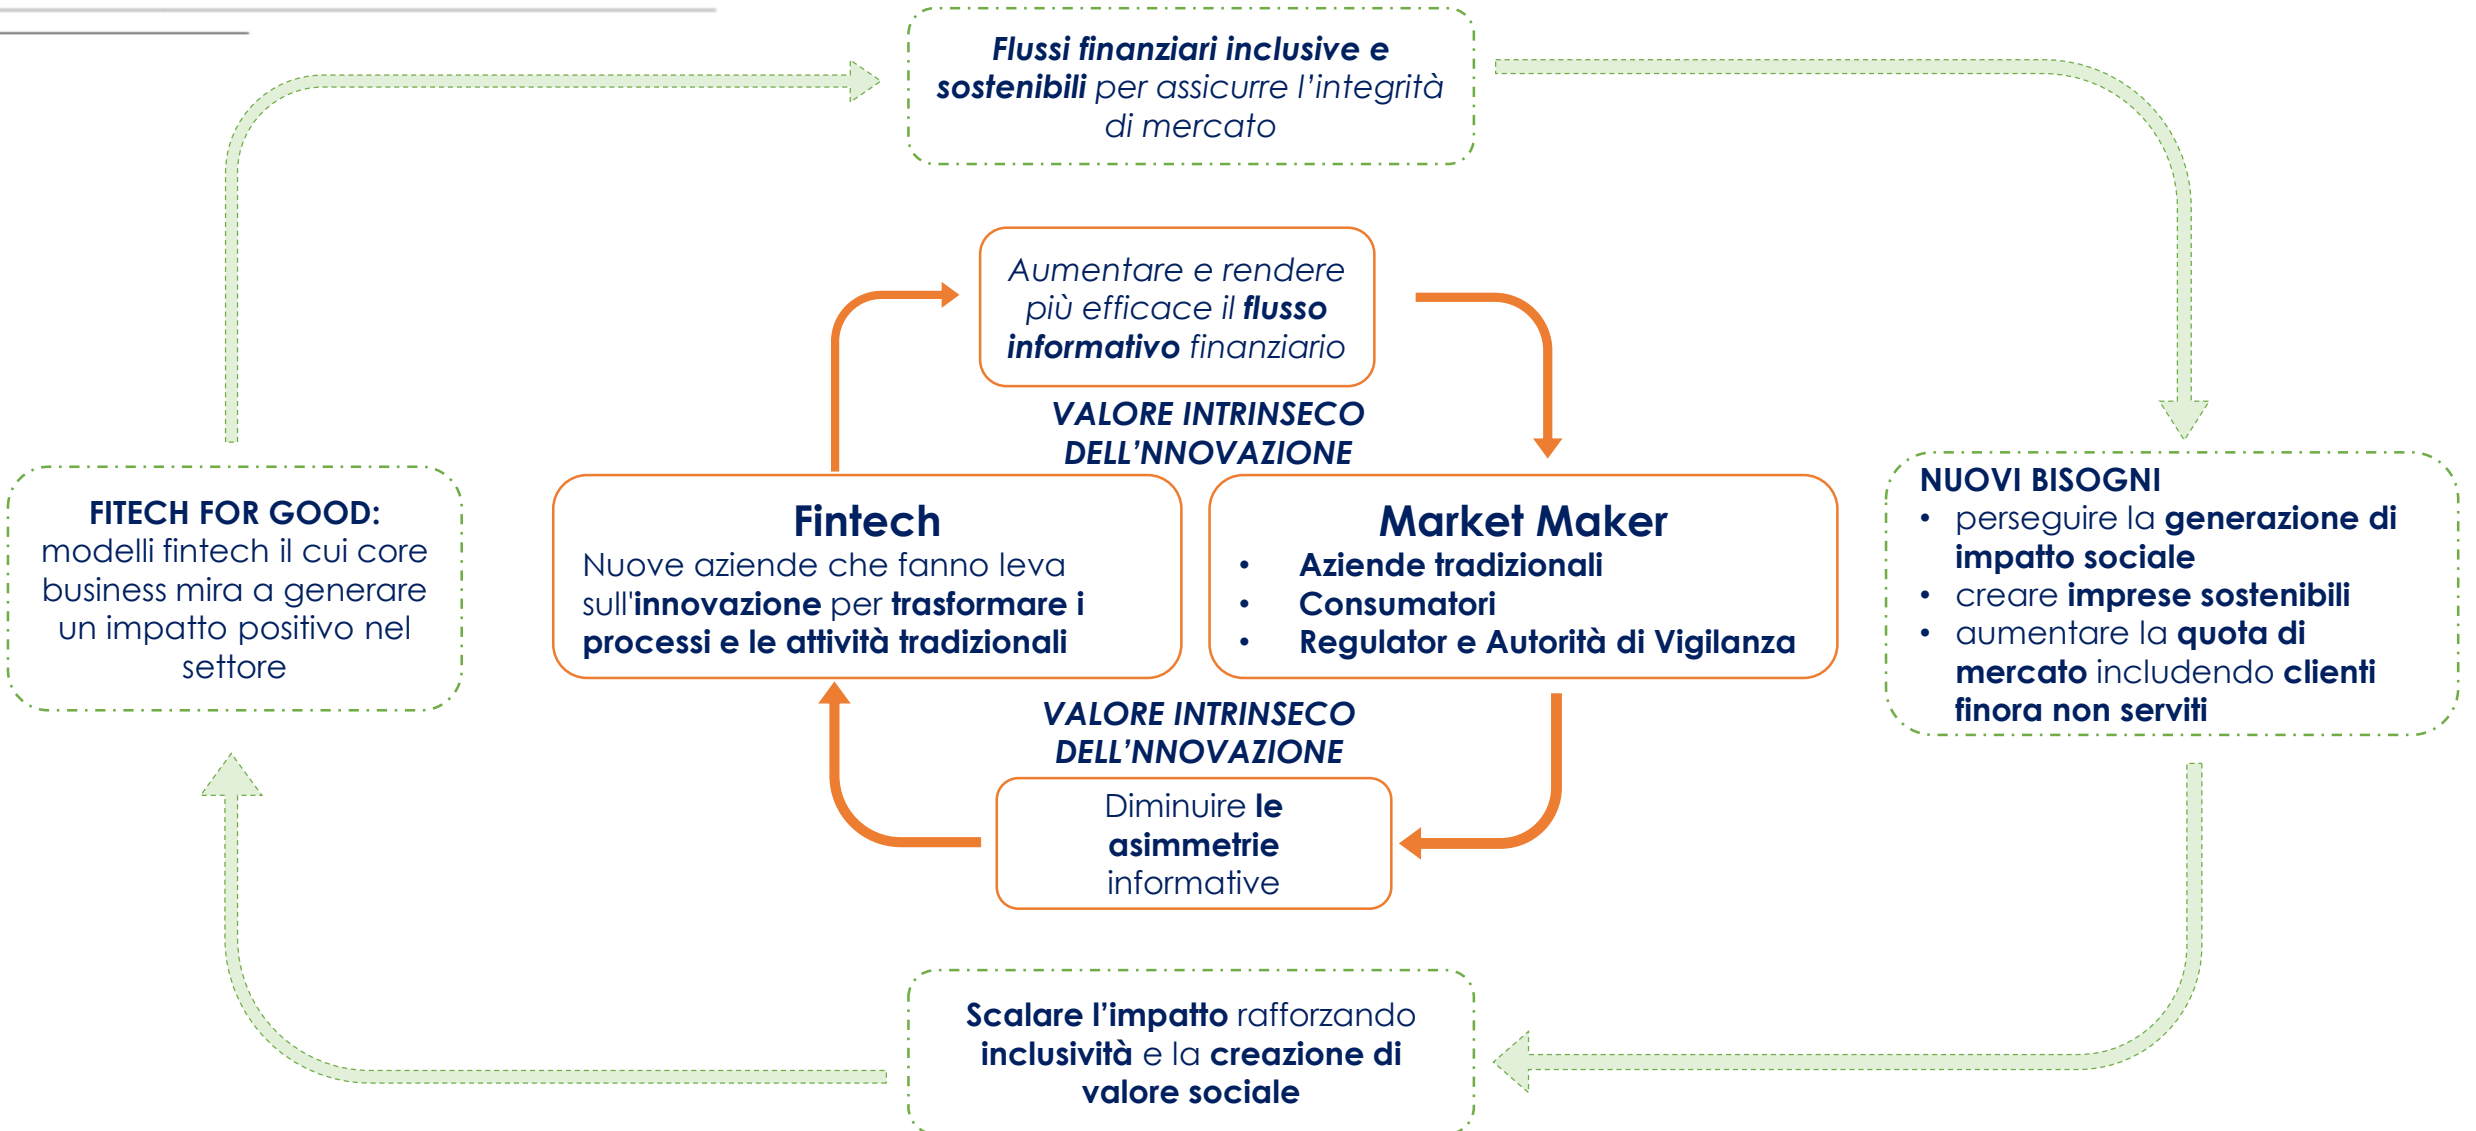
Flussi finanziari inclusive e sostenibili per assicurre l'integrità di mercato

Aumentare e rendere più efficace il flusso informativo finanziario

VALORE INTRINSECO DELL'NNOVAZIONE

FITECH FOR GOOD: modelli fintech il cui core business mira a generare un impatto positivo nel settore

Fintech
Nuove aziende che fanno leva sull'innovazione per trasformare i processi e le attività tradizionali

Market Maker
• Aziende tradizionali
• Consumatori
• Regulator e Autorità di Vigilanza

NUOVI BISOGNI
• perseguire la generazione di impatto sociale
• creare imprese sostenibili
• aumentare la quota di mercato includendo clienti finora non serviti

VALORE INTRINSECO DELL'NNOVAZIONE

Diminuire le asimmetrie informative

Scalare l'impatto rafforzando inclusività e la creazione di valore sociale